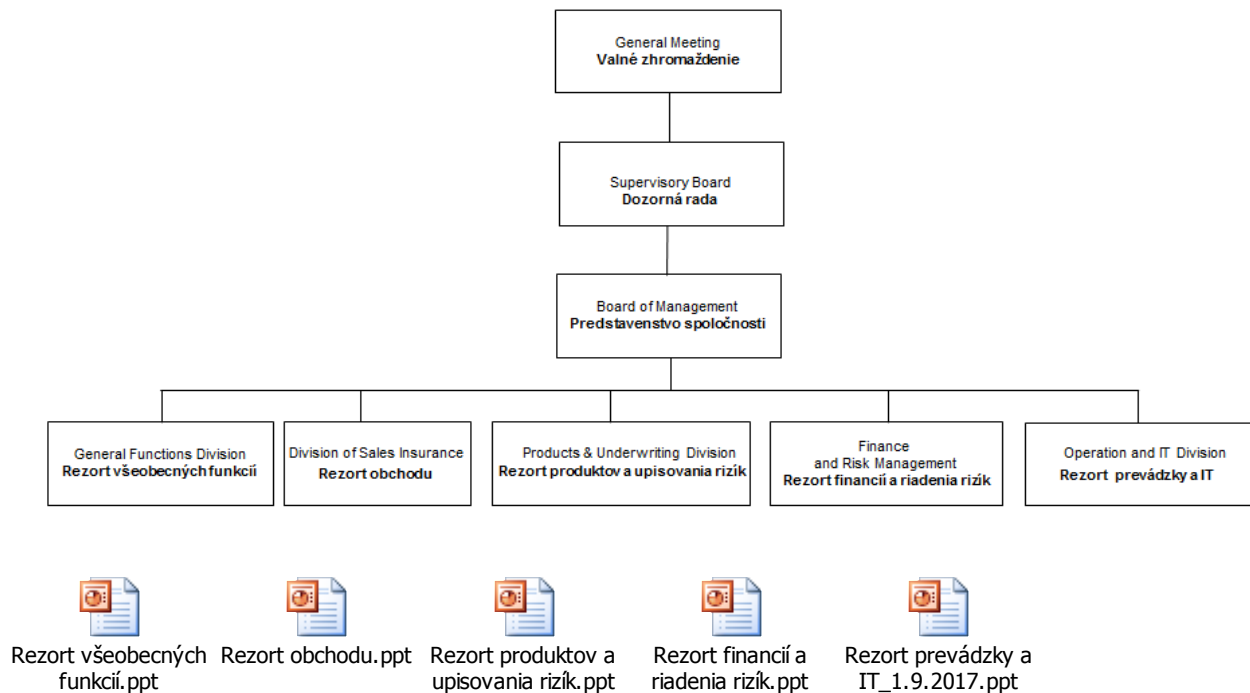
General Meeting
**Valné zhromaždenie**

Supervisory Board
**Dozorná rada**

Board of Management
**Predstavenstvo spoločnosti**

General Functions Division
**Rezort všeobecných funkcií**

Division of Sales Insurance
**Rezort obchodu**

Products & Underwriting Division
**Rezort produktov a upisovania rizík**

Finance and Risk Management
**Rezort financií a riadenia rizík**

Operation and IT Division
**Rezort prevádzky a IT**

Rezort všeobecných funkcií.ppt

Rezort obchodu.ppt

Rezort produktov a upisovania rizík.ppt

Rezort financií a riadenia rizík.ppt

Rezort prevádzky a IT_1.9.2017.ppt